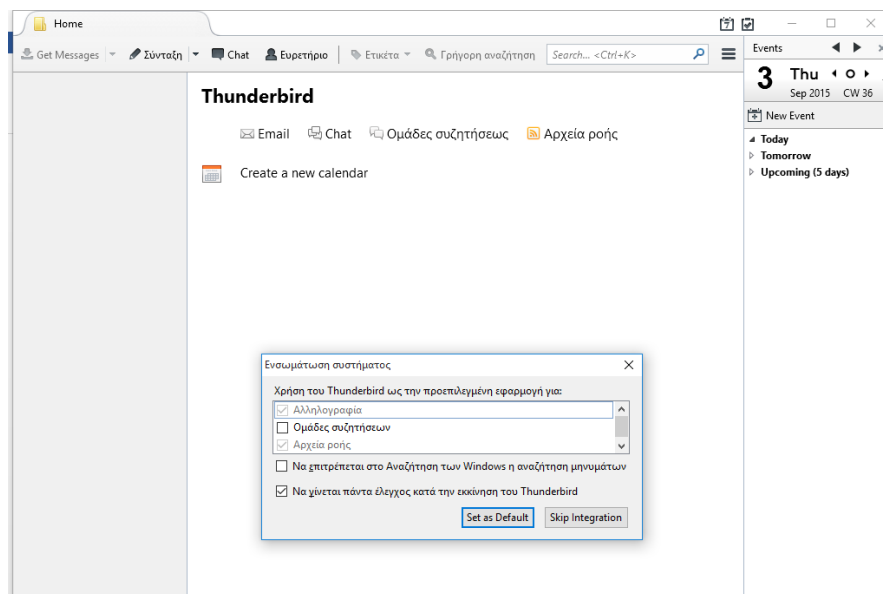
Home

Get Messages ▾ Σύνταξη ▾ Chat Ευρετήριο Ετικέτα ▾ Γρήγορη αναζήτηση Search... <Ctrl+K>

Events

3 Thu
Sep 2015 CW 36

New Event

Today
Tomorrow
Upcoming (5 days)

Thunderbird

Email Chat Ομάδες συζητήσεως Αρχεία ροής

Create a new calendar

Ενσωμάτωση συστήματος

Χρήση του Thunderbird ως την προεπιλεγμένη εφαρμογή για:

Αλληλογραφία
Ομάδες συζητήσεων
Αρχεία ροής

Να επιτρέπεται στο Αναζήτηση των Windows η αναζήτηση μηνυμάτων

Να γίνεται πάντα έλεγχος κατά την εκκίνηση του Thunderbird

Set as Default Skip Integration